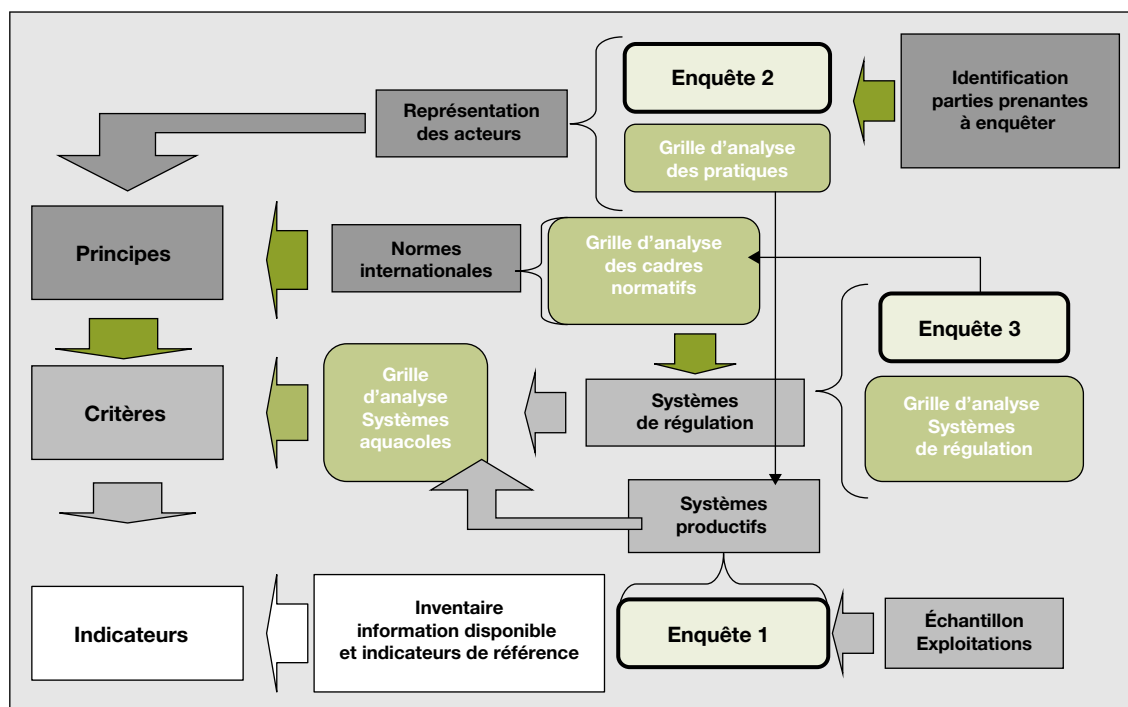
Enquête 2

Identification parties prenantes à enquêter

Représentation des acteurs

Grille d'analyse des pratiques

Principes

Normes internationales

Grille d'analyse des cadres normatifs

Enquête 3

Critères

Grille d'analyse Systèmes aquacoles

Systèmes de régulation

Grille d'analyse Systèmes de régulation

Systèmes productifs

Indicateurs

Inventaire information disponible et indicateurs de référence

Enquête 1

Échantillon Exploitations